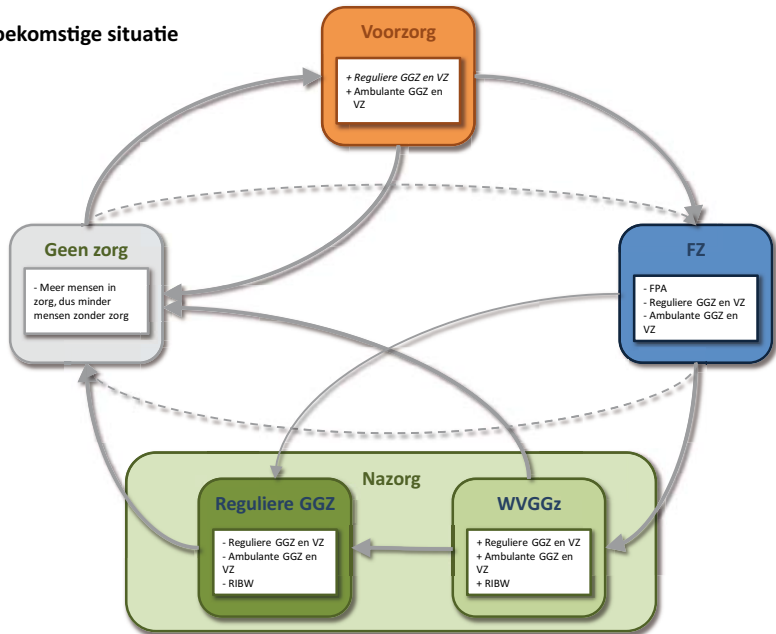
ekomstige situatie

Voorzorg

+ Reguliere GGZ en VZ
+ Ambulante GGZ en VZ

Geen zorg

- Meer mensen in zorg, dus minder mensen zonder zorg

FZ

- FPA
- Reguliere GGZ en VZ
- Ambulante GGZ en VZ

Nazorg

Reguliere GGZ

- Reguliere GGZ en VZ
- Ambulante GGZ en VZ
- RIBW

WVGGz

+ Reguliere GGZ en VZ
+ Ambulante GGZ en VZ
+ RIBW